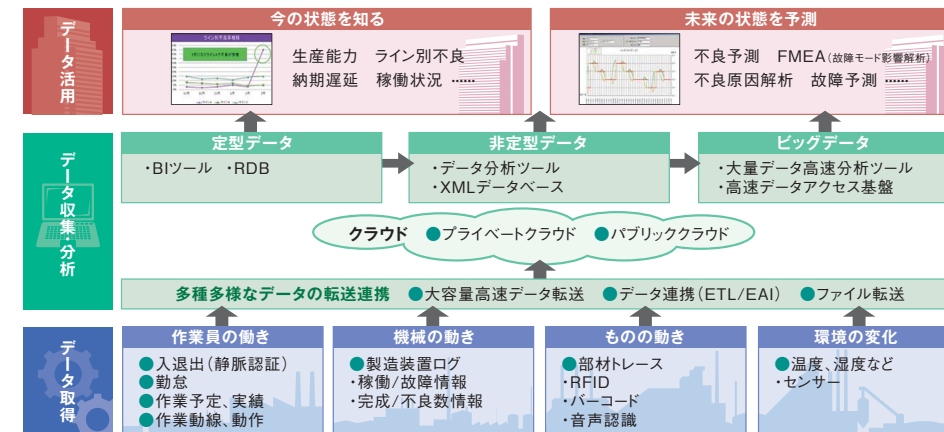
データ活用

今の状態を知る

ライン別不良率推移

生産能力　ライン別不良
納期遅延　稼働状況 ……

未来の状態を予測

不良予測　FMEA（故障モード影響解析）
不良原因解析　故障予測 ……

データ収集・分析

定型データ
・BIツール　・RDB

非定型データ
・データ分析ツール
・XMLデータベース

ビッグデータ
・大量データ高速分析ツール
・高速データアクセス基盤

クラウド　●プライベートクラウド　●パブリッククラウド

多種多様なデータの転送連携　●大容量高速データ転送　●データ連携（ETL/EAI）　●ファイル転送

データ取得

作業員の働き
●入退出（静脈認証）
●勤怠
●作業予定、実績
●作業動線、動作

機械の動き
●製造装置ログ
・稼働/故障情報
・完成/不良数情報

ものの動き
●部材トレース
・RFID
・バーコード
●音声認識

環境の変化
●温度、湿度など
・センサー